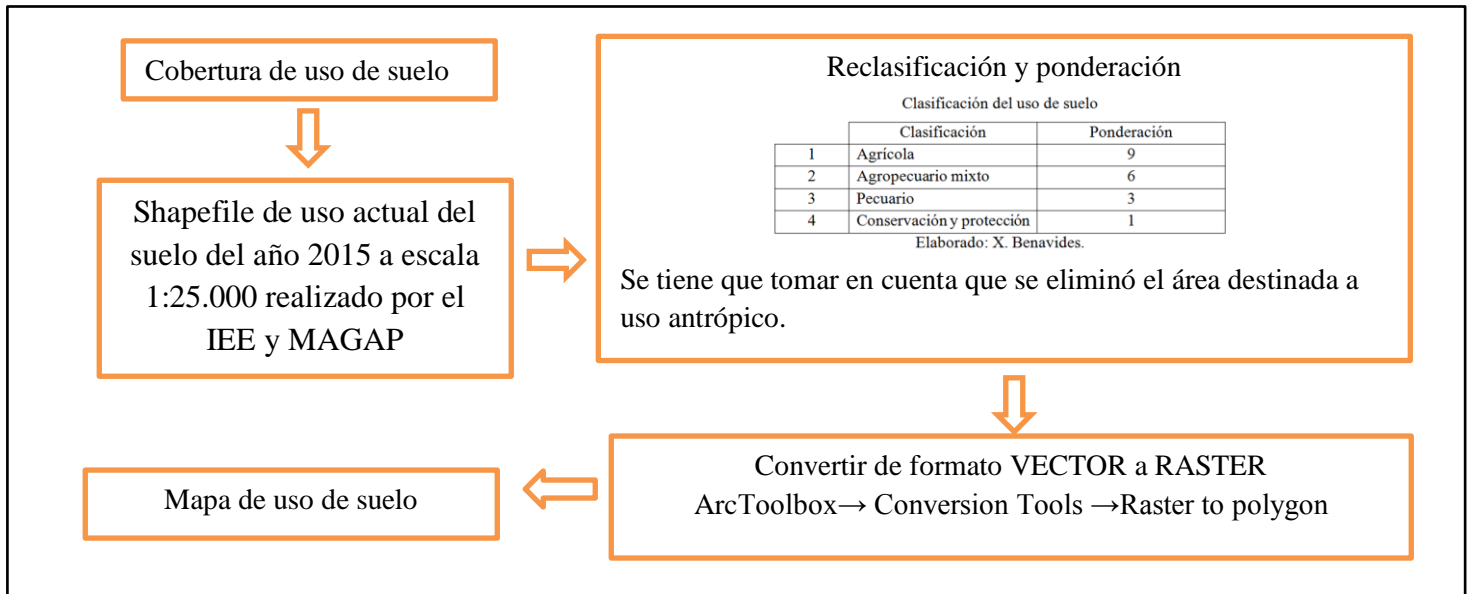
Cobertura de uso de suelo

Shapefile de uso actual del suelo del año 2015 a escala 1:25.000 realizado por el IEE y MAGAP

Reclasificación y ponderación

Clasificación del uso de suelo

| | Clasificación | Ponderación |
|---|---|---|
| 1 | Agrícola | 9 |
| 2 | Agropecuario mixto | 6 |
| 3 | Pecuario | 3 |
| 4 | Conservación y protección | 1 |

Elaborado: X. Benavides.

Se tiene que tomar en cuenta que se eliminó el área destinada a uso antrópico.

Convertir de formato VECTOR a RASTER
ArcToolbox→ Conversion Tools →Raster to polygon

Mapa de uso de suelo